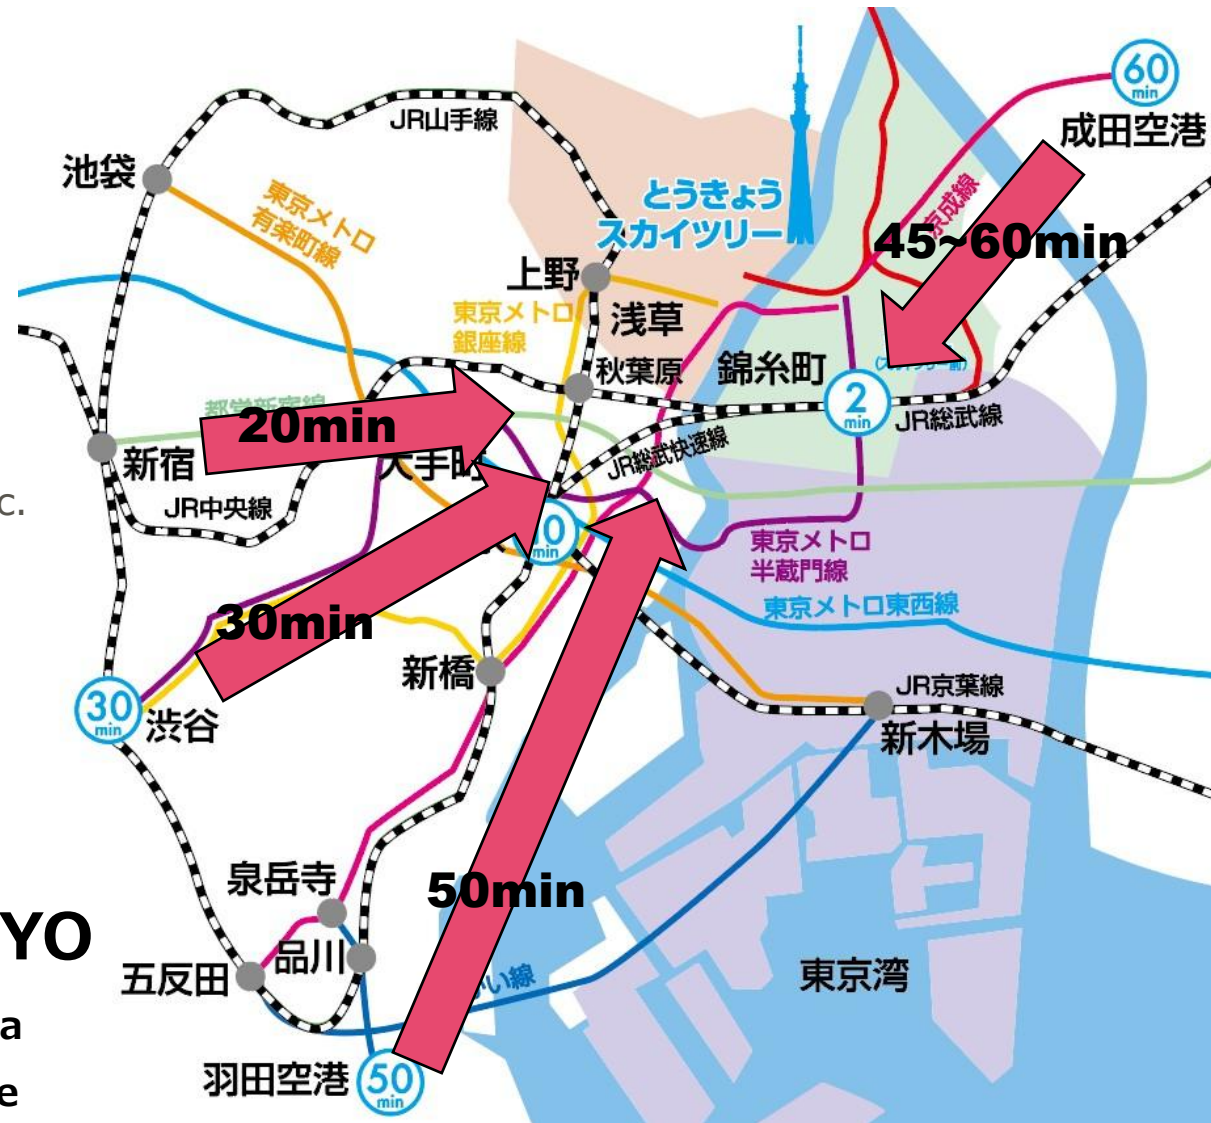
JR山手線
池袋
東京メトロ有楽町線
とうきょうスカイツリー
60 min
成田空港
京成線
45~60min
上野
東京メトロ銀座線
浅草
秋葉原
錦糸町
2 min
JR総武線
都営新宿線
20min
新宿
大手町
JR中央線
JR総武快速線
10 min
東京メトロ半蔵門線
東京メトロ東西線
30min
新橋
JR京葉線
新木場
30 min
渋谷
泉岳寺
50min
YO
品川
五反田
東京湾
a
e
羽田空港
50 min